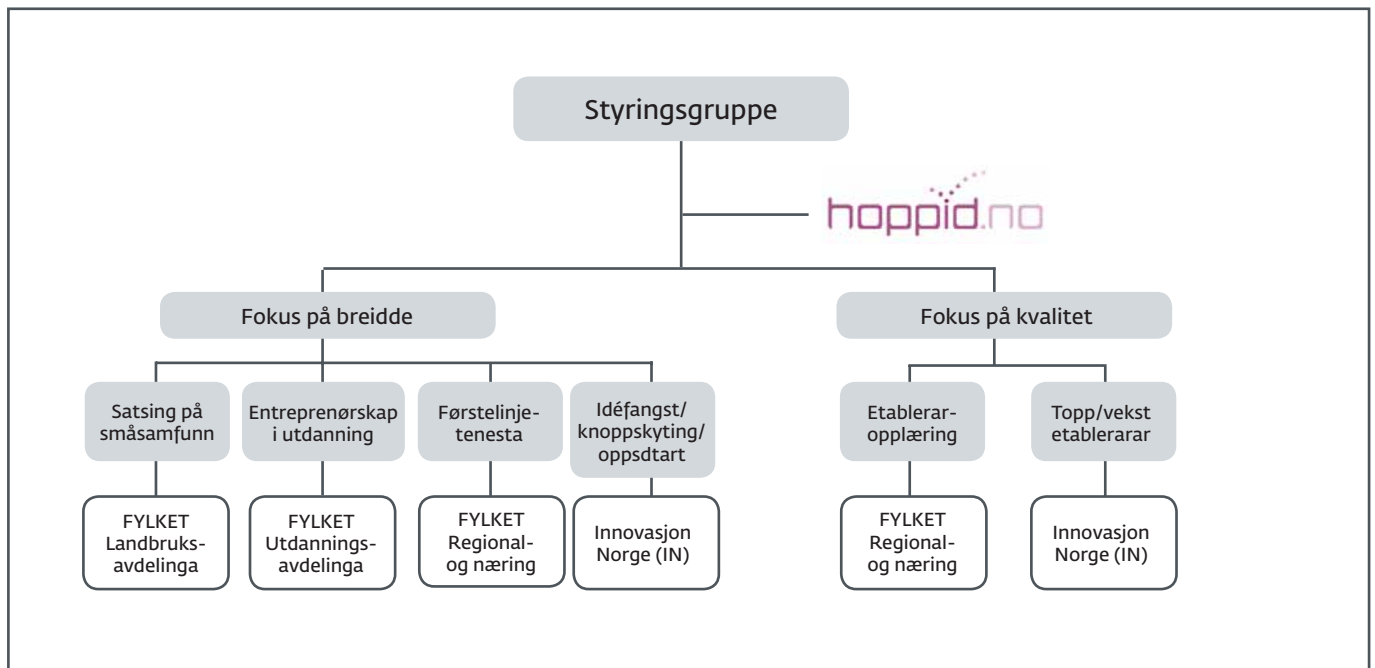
Styringsgruppe

hoppid.no

Fokus på breidde

Fokus på kvalitet

Satsing på småsamfunn

Entreprenørskap i utdanning

Førstelinjetenesta

Idéfangst/ knoppskyting/ oppsdtart

Etablerar-opplæring

Topp/vekst etablerarar

FYLKET Landbruks-avdelinga

FYLKET Utdannings-avdelinga

FYLKET Regional- og næring

Innovasjon Norge (IN)

FYLKET Regional- og næring

Innovasjon Norge (IN)